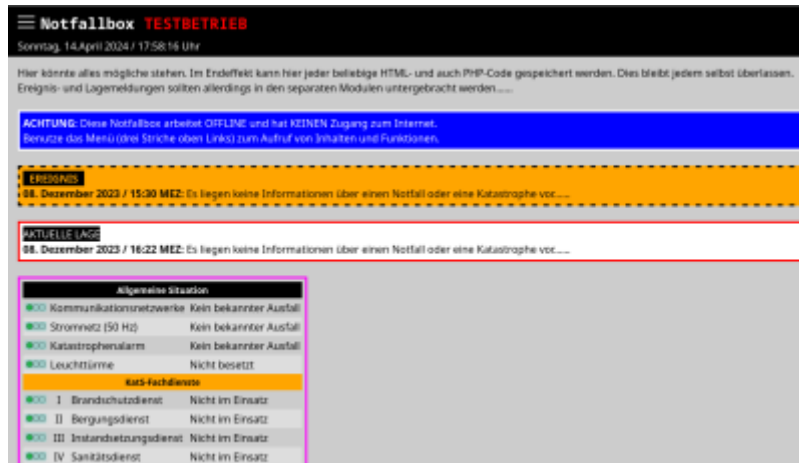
Notfallbox TESTBETRIEB
Sonntag, 14.April 2024 / 17:58:16 Uhr

Hier könnte alles mögliche stehen. Im Endeffekt kann hier jeder beliebige HTML- und auch PHP-Code gespeichert werden. Dies bleibt jedem selbst überlassen. Ereignis- und Lagemeldungen sollten allerdings in den separaten Modulen untergebracht werden......

ACHTUNG: Diese Notfallbox arbeitet OFFLINE und hat KEINEN Zugang zum Internet.
Benutze das Menü (drei Striche oben Links) zum Aufruf von Inhalten und Funktionen.

EREIGNIS
08. Dezember 2023 / 15:30 MEZ: Es liegen keine Informationen über einen Notfall oder eine Katastrophe vor......

AKTUELLE LAGE
08. Dezember 2023 / 16:22 MEZ: Es liegen keine Informationen über einen Notfall oder eine Katastrophe vor......

| Allgemeine Situation | |
|---|---|
| Kommunikationsnetzwerke | Kein bekannter Ausfall |
| Stromnetz (50 Hz) | Kein bekannter Ausfall |
| Katastrophenalarm | Kein bekannter Ausfall |
| Leuchttürme | Nicht besetzt |
| KatS-Fachdienste | |
| I Brandschutzdienst | Nicht im Einsatz |
| II Bergungsdienst | Nicht im Einsatz |
| III Instandsetzungsdienst | Nicht im Einsatz |
| IV Sanitätsdienst | Nicht im Einsatz |